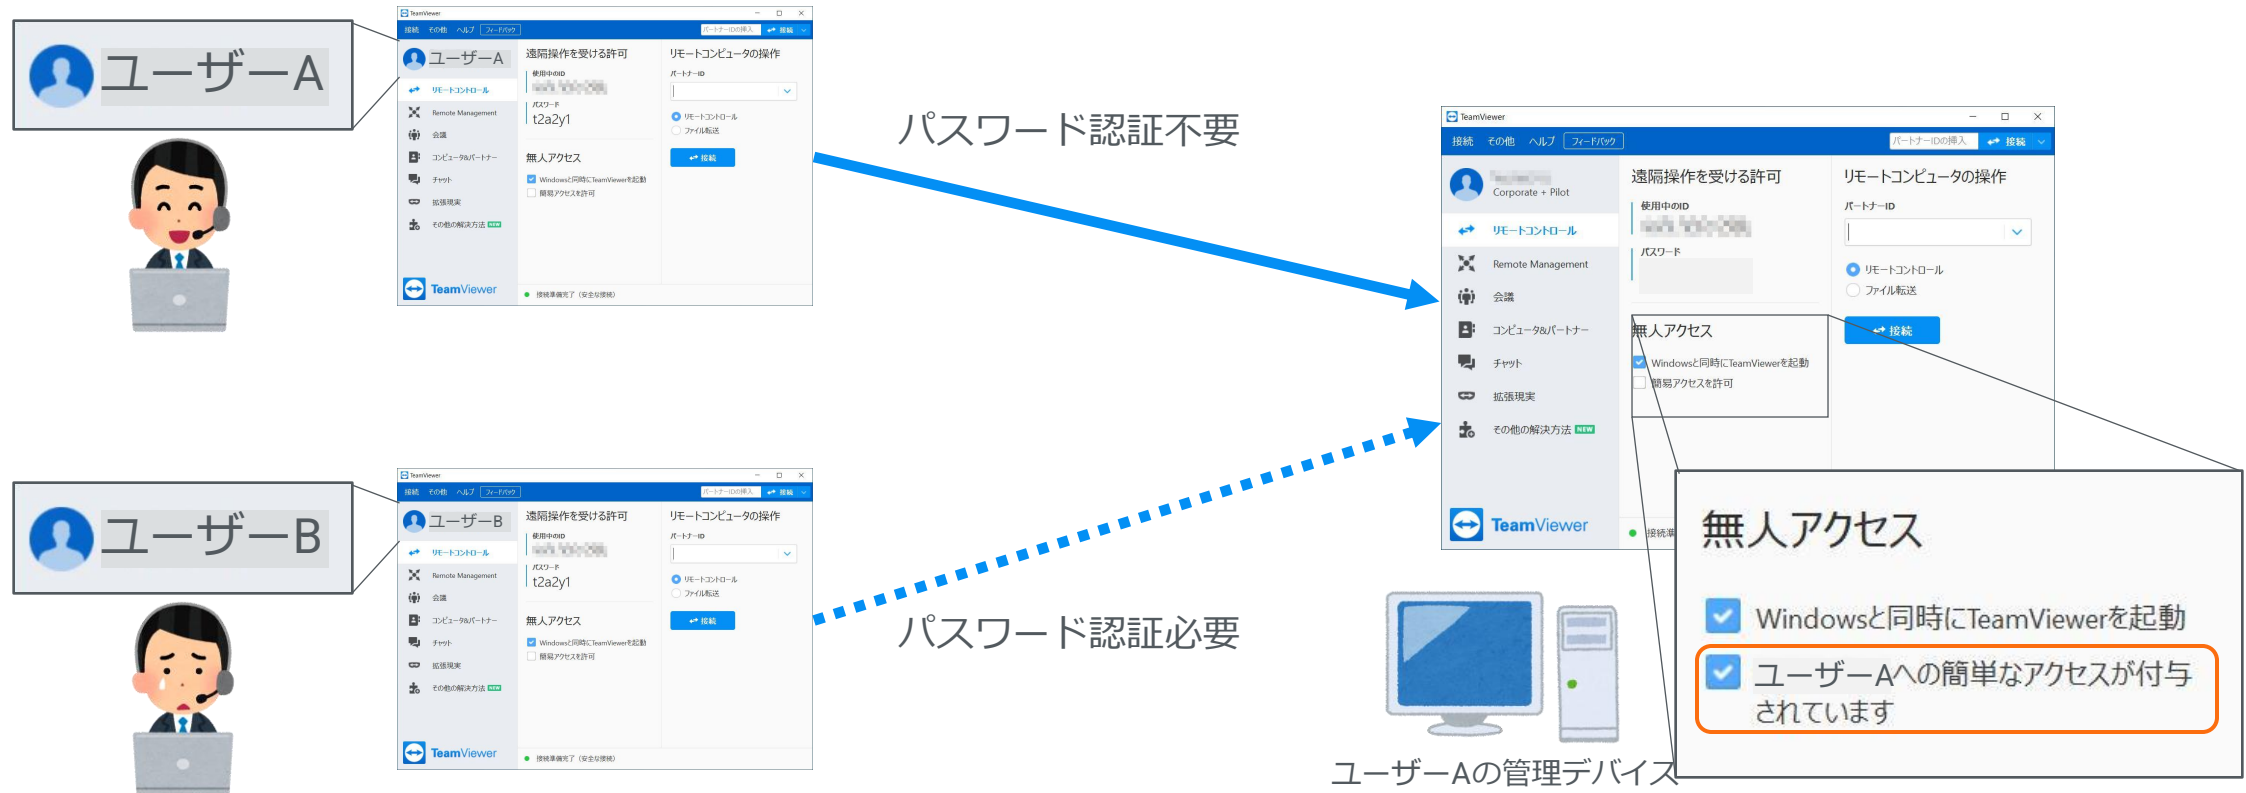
ユーザーA

TeamViewer
接続 その他 ヘルプ フィードバック
パートナーIDの挿入 接続
ユーザーA
リモートコントロール
Remote Management
会議
コンピュータ&パートナー
チャット
拡張現実
その他の解決方法 NEW
TeamViewer
遠隔操作を受ける許可
使用中のID
パスワード
t2a2y1
無人アクセス
Windowsと同時にTeamViewerを起動
簡易アクセスを許可
リモートコンピュータの操作
パートナーID
リモートコントロール
ファイル転送
接続
接続準備完了（安全な接続）

パスワード認証不要

ユーザーB

TeamViewer
接続 その他 ヘルプ フィードバック
パートナーIDの挿入 接続
ユーザーB
リモートコントロール
Remote Management
会議
コンピュータ&パートナー
チャット
拡張現実
その他の解決方法 NEW
TeamViewer
遠隔操作を受ける許可
使用中のID
パスワード
t2a2y1
無人アクセス
Windowsと同時にTeamViewerを起動
簡易アクセスを許可
リモートコンピュータの操作
パートナーID
リモートコントロール
ファイル転送
接続
接続準備完了（安全な接続）

パスワード認証必要

TeamViewer
接続 その他 ヘルプ フィードバック
パートナーIDの挿入 接続
Corporate + Pilot
リモートコントロール
Remote Management
会議
コンピュータ&パートナー
チャット
拡張現実
その他の解決方法 NEW
TeamViewer
遠隔操作を受ける許可
使用中のID
パスワード
無人アクセス
Windowsと同時にTeamViewerを起動
簡易アクセスを許可
リモートコンピュータの操作
パートナーID
リモートコントロール
ファイル転送
接続
接続準

無人アクセス
Windowsと同時にTeamViewerを起動
ユーザーAへの簡単なアクセスが付与されています

ユーザーAの管理デバイス